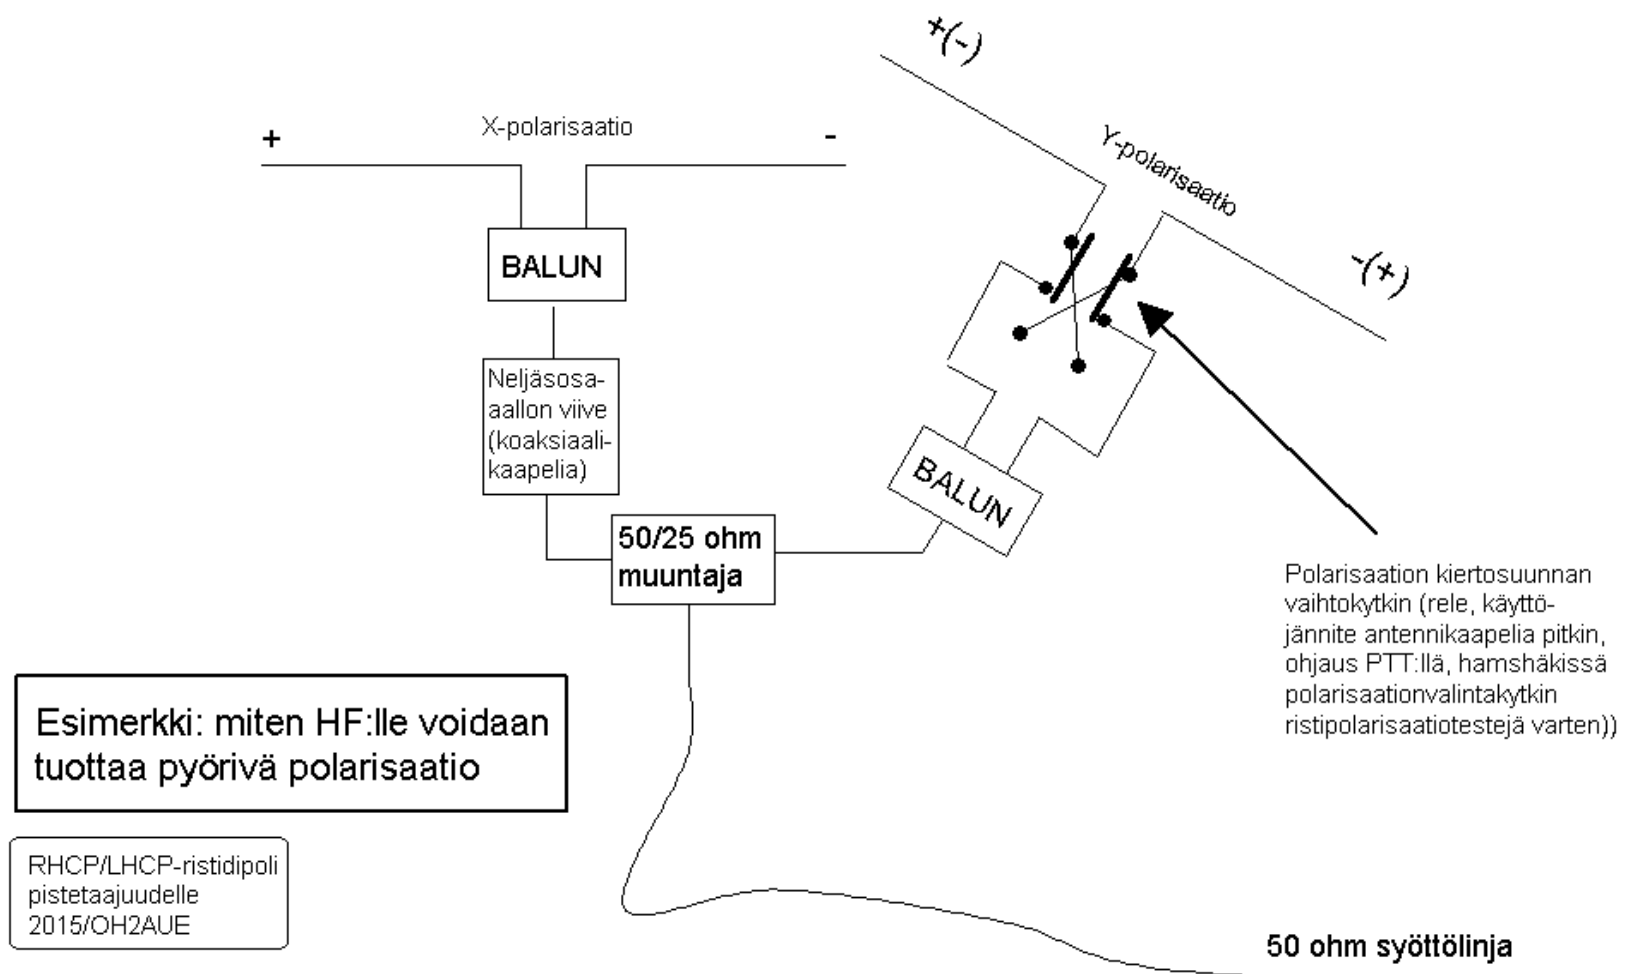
+(-)

+

X-polarisaatio

-

Y-polarisaatio

-(+)

BALUN

Neljäsosa-aallon viive (koaksiaali-kaapelia)

BALUN

50/25 ohm muuntaja

Polarisaation kiertosuunnan vaihtokytkin (rele, käyttöjännite antennikaapelia pitkin, ohjaus PTT:llä, hamshäkissä polarisaationvalintakytkin ristipolarisaatiotestejä varten))

Esimerkki: miten HF:lle voidaan tuottaa pyörivä polarisaatio

RHCP/LHCP-ristidipoli pistetaajuudelle 2015/OH2AUE

50 ohm syöttölinja